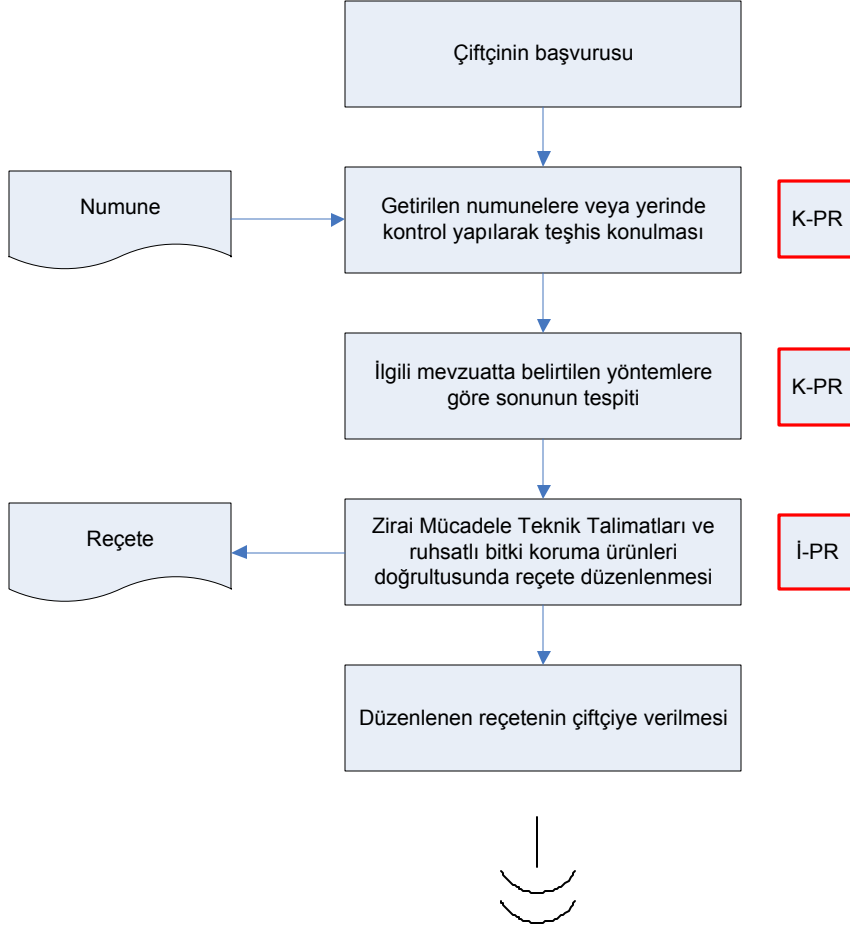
Çiftçinin başvurusu

Numune

Getirilen numunelere veya yerinde kontrol yapılarak teşhis konulması

K-PR

İlgili mevzuatta belirtilen yöntemlere göre sonunun tespiti

K-PR

Reçete

Zirai Mücadele Teknik Talimatları ve ruhsatlı bitki koruma ürünleri doğrultusunda reçete düzenlenmesi

İ-PR

Düzenlenen reçetenin çiftçiye verilmesi